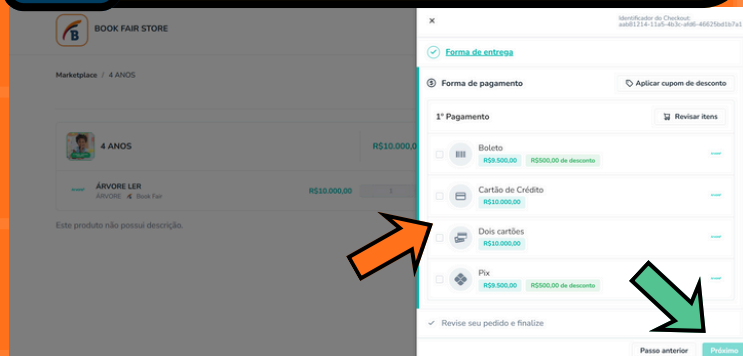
B BOOK FAIR STORE

Marketplace / 4 ANOS

4 ANOS

R$10.000,0

ÁRVORE LER

ÁRVORE · Book Fair

R$10.000,00

Este produto não possui descrição.

×

Identificador do Checkout: aab81214-11a5-4b3c-afd6-4662fbd1b7a1

Forma de entrega

Forma de pagamento

Aplicar cupom de desconto

1° Pagamento

Revisar itens

Boleto

R$9.500,00

R$500,00 de desconto

Cartão de Crédito

R$10.000,00

Dois cartões

R$10.000,00

Pix

R$9.500,00

R$500,00 de desconto

Revise seu pedido e finalize

Passo anterior

Próximo